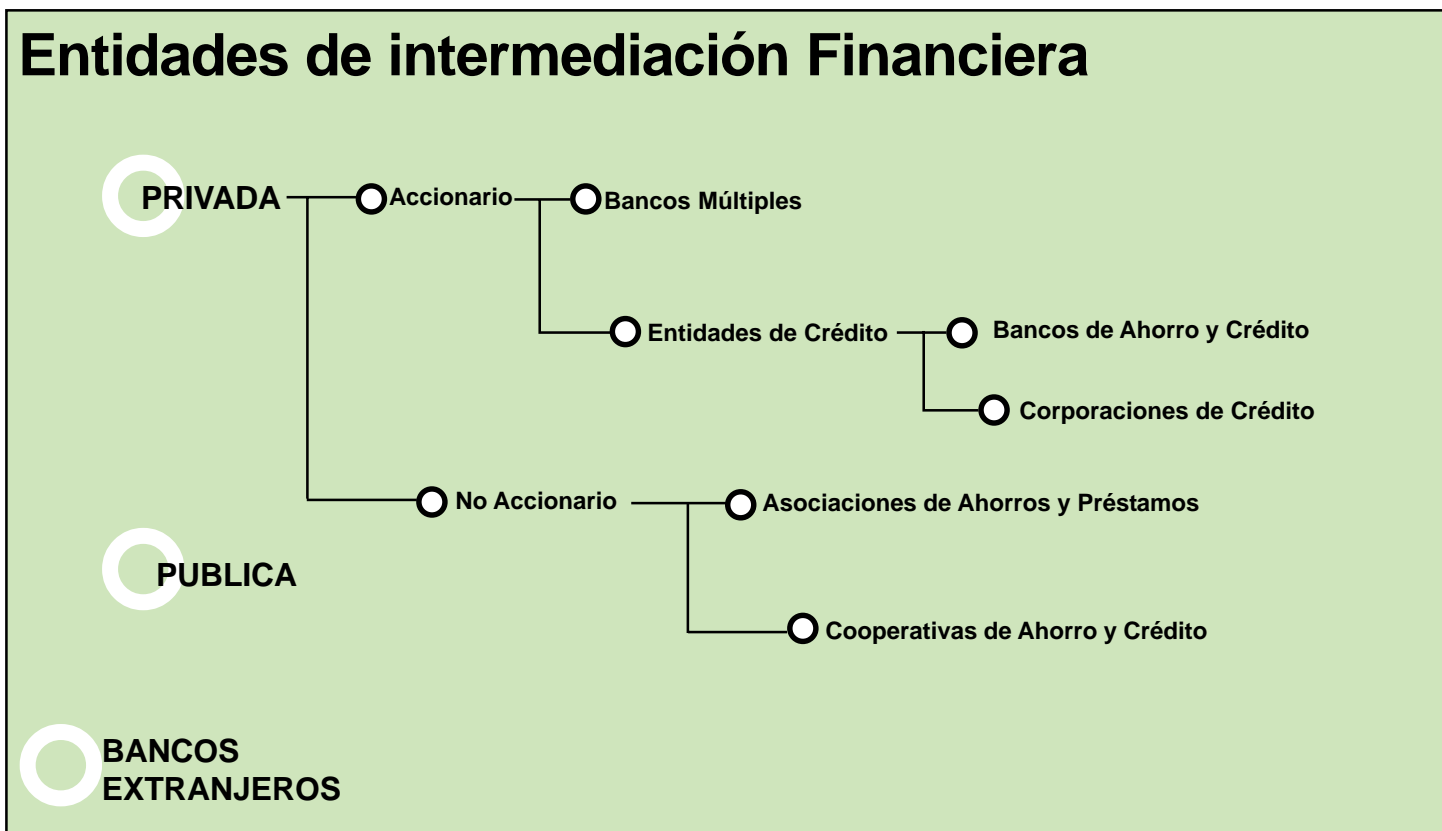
Entidades de intermediación Financiera

PRIVADA

Accionario

Bancos Múltiples

Entidades de Crédito

Bancos de Ahorro y Crédito

Corporaciones de Crédito

No Accionario

Asociaciones de Ahorros y Préstamos

Cooperativas de Ahorro y Crédito

PUBLICA

BANCOS EXTRANJEROS